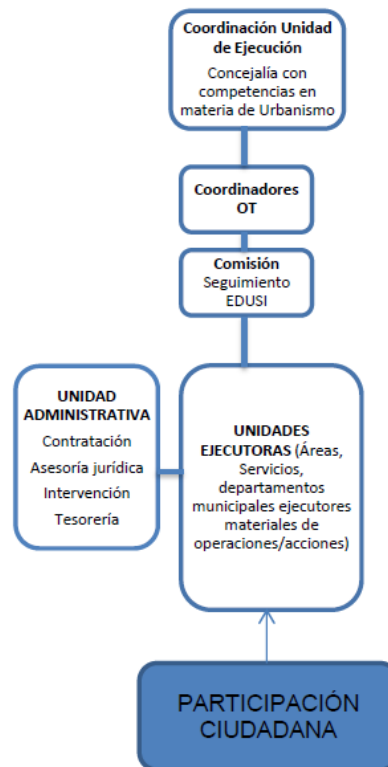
Coordinación Unidad de Ejecución

Concejalía con competencias en materia de Urbanismo

Coordinadores OT

Comisión

Seguimiento EDUSI

UNIDAD ADMINISTRATIVA

Contratación

Asesoría jurídica

Intervención

Tesorería

UNIDADES EJECUTORAS (Áreas, Servicios, departamentos municipales ejecutores materiales de operaciones/acciones)

PARTICIPACIÓN CIUDADANA